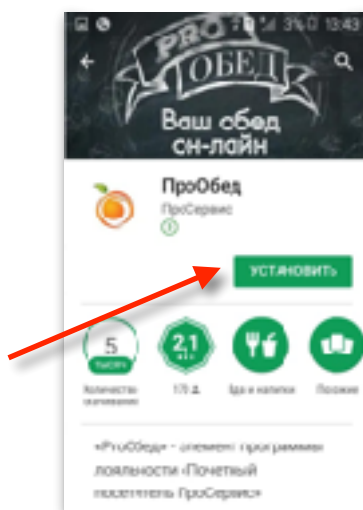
3% 13:43

PRO
ОБЕД
Ваш обед он-лайн

ПроОбед
ПроСервис

УСТАНОВИТЬ

5 тысяч
Количество скачиваний

2,1
170 д.

Еда и напитки

Похожие

«ProОбед» - элемент программы лояльности «Почетный посетитель ПроСервис»